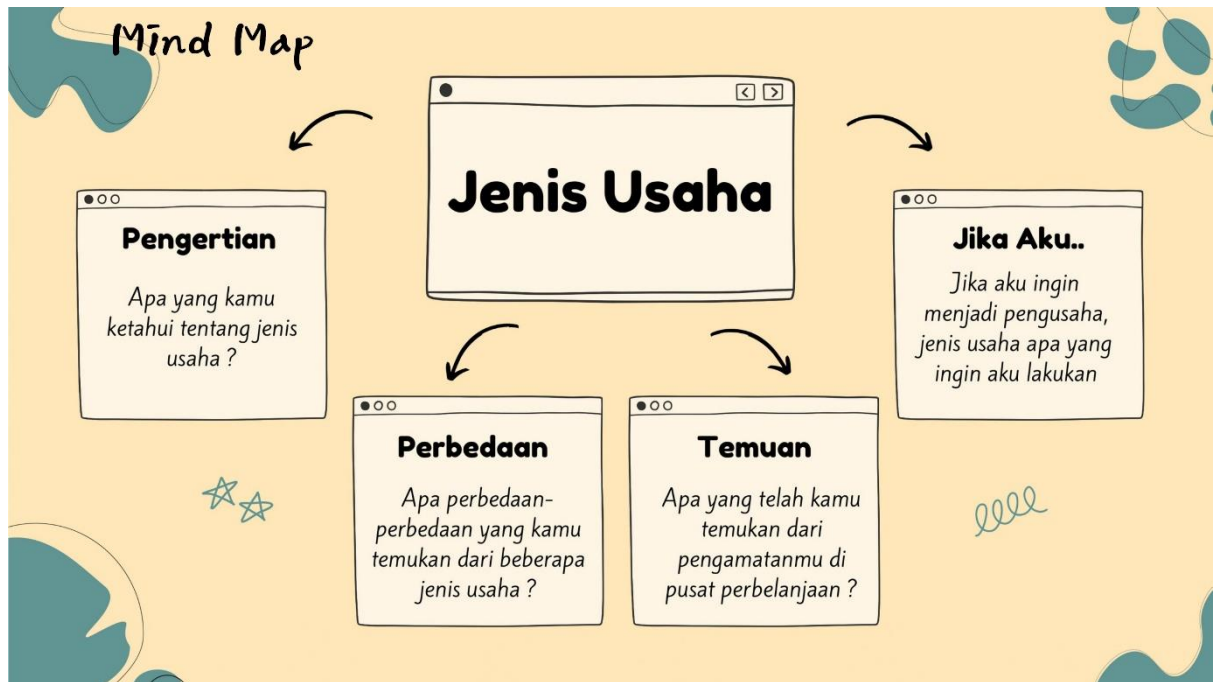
Mind Map

Jenis Usaha

Pengertian

Apa yang kamu ketahui tentang jenis usaha ?

Jika Aku..

Jika aku ingin menjadi pengusaha, jenis usaha apa yang ingin aku lakukan

Perbedaan

Apa perbedaan-perbedaan yang kamu temukan dari beberapa jenis usaha ?

Temuan

Apa yang telah kamu temukan dari pengamatanmu di pusat perbelanjaan ?